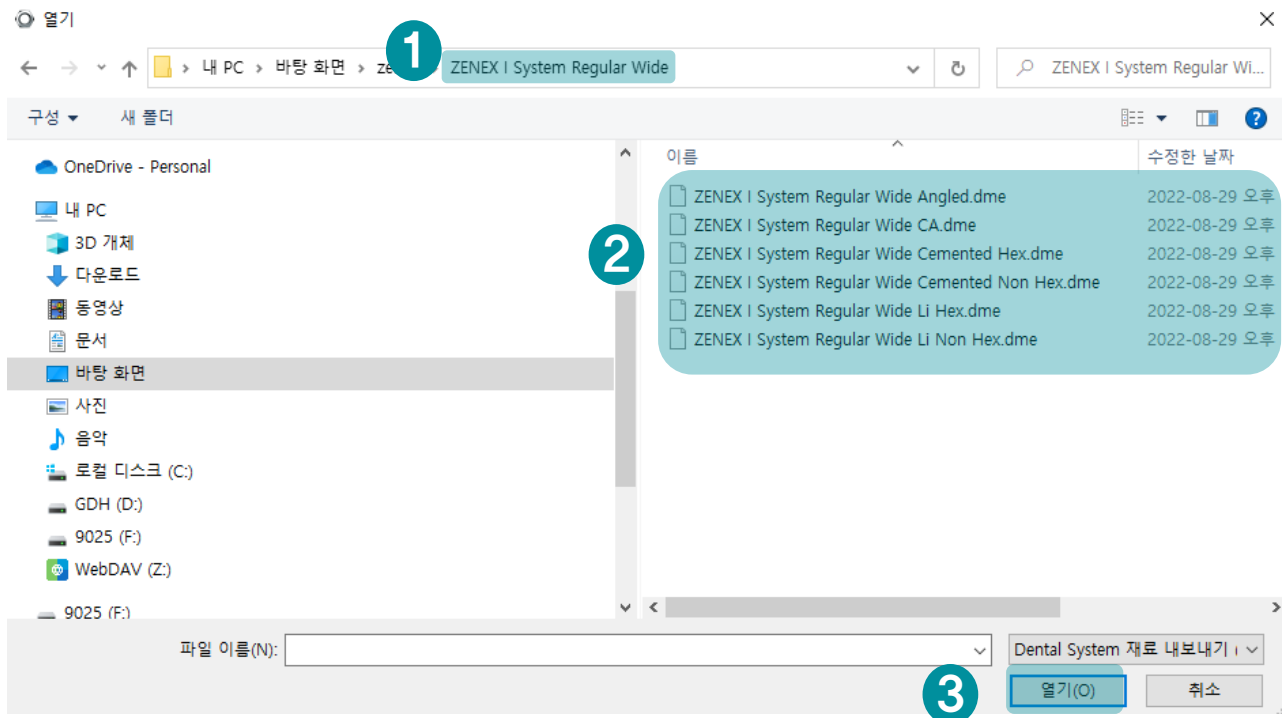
열기

1

내 PC > 바탕 화면 > ze ZENEX I System Regular Wide

ZENEX I System Regular Wi...

구성 ▾ 새 폴더

OneDrive - Personal
내 PC
3D 개체
다운로드
동영상
문서
바탕 화면
사진
음악
로컬 디스크 (C:)
GDH (D:)
9025 (F:)
WebDAV (Z:)
9025 (F:)

| 이름 | 수정한 날짜 |
|---|---|
| ZENEX I System Regular Wide Angled.dme | 2022-08-29 오후 |
| ZENEX I System Regular Wide CA.dme | 2022-08-29 오후 |
| ZENEX I System Regular Wide Cemented Hex.dme | 2022-08-29 오후 |
| ZENEX I System Regular Wide Cemented Non Hex.dme | 2022-08-29 오후 |
| ZENEX I System Regular Wide Li Hex.dme | 2022-08-29 오후 |
| ZENEX I System Regular Wide Li Non Hex.dme | 2022-08-29 오후 |

2

파일 이름(N):

Dental System 재료 내보내기 (

3

열기(O)

취소